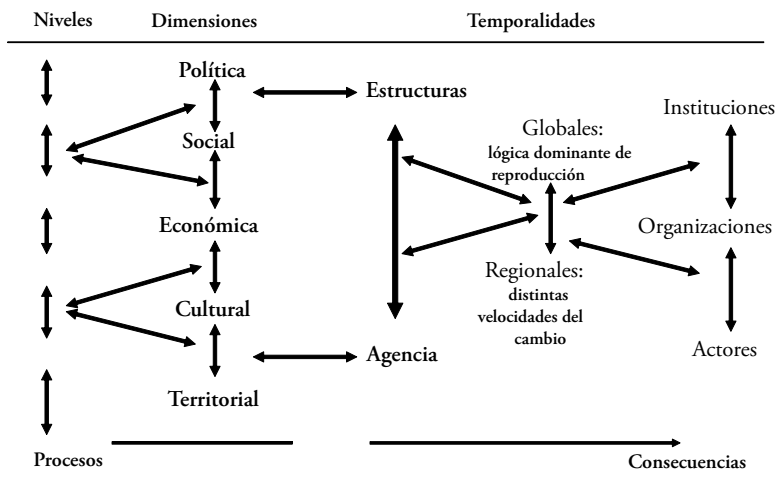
Niveles Dimensiones Temporalidades

Política

Estructuras

Social

Globales:
lógica dominante de reproducción

Instituciones

Económica

Organizaciones

Regionales:
distintas velocidades del cambio

Cultural

Agencia

Actores

Territorial

Procesos

Consecuencias